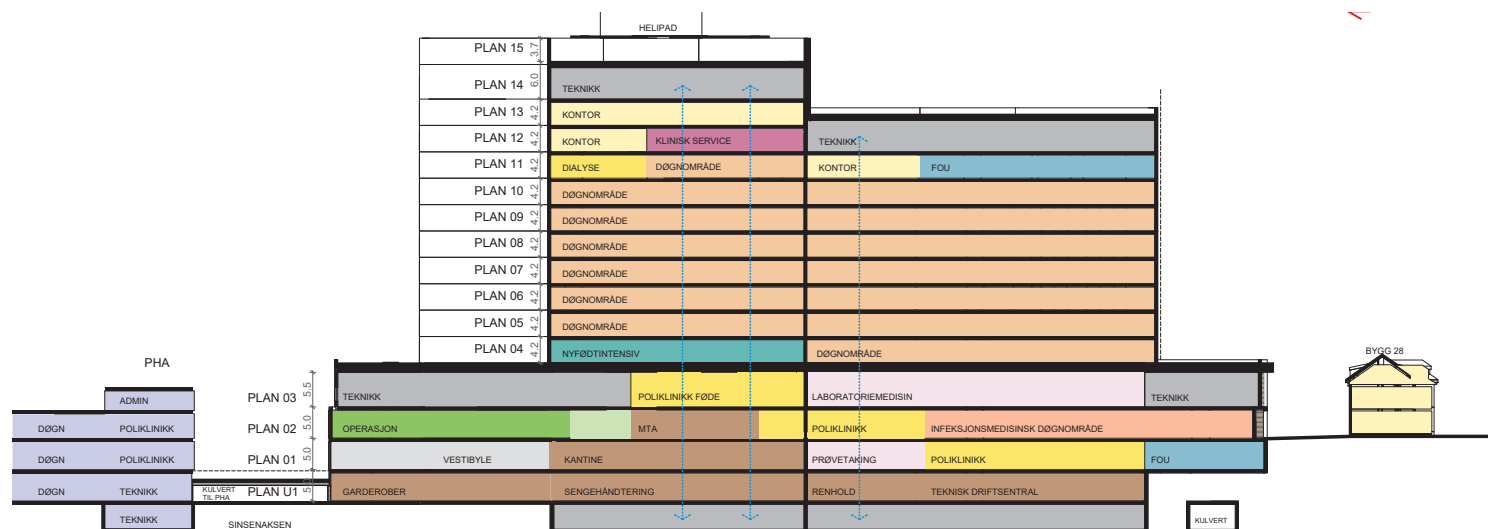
HELIPAD

PLAN 15 3.7
PLAN 14 6.0 TEKNIKK
PLAN 13 4.2 KONTOR
PLAN 12 4.2 KONTOR KLINISK SERVICE TEKNIKK
PLAN 11 4.2 DIALYSE DØGNOMRÅDE KONTOR FOU
PLAN 10 4.2 DØGNOMRÅDE
PLAN 09 4.2 DØGNOMRÅDE
PLAN 08 4.2 DØGNOMRÅDE
PLAN 07 4.2 DØGNOMRÅDE
PLAN 06 4.2 DØGNOMRÅDE
PLAN 05 4.2 DØGNOMRÅDE
PLAN 04 4.2 NYFØDTINTENSIV DØGNOMRÅDE

PHA

BYGG 28

ADMIN
PLAN 03 5.5 TEKNIKK POLIKLINIKK FØDE LABORATORIEMEDISIN TEKNIKK
DØGN POLIKLINIKK
PLAN 02 5.0 OPERASJON MTA POLIKLINIKK INFEKSJONSMEDISINSK DØGNOMRÅDE
DØGN POLIKLINIKK
PLAN 01 5.0 VESTIBYLE KANTINE PRØVETAKING POLIKLINIKK FOU
DØGN TEKNIKK KULVERT TIL PHA
PLAN U1 5 GARDEROBER SENGEHÅNDTERING RENHOLD TEKNISK DRIFTSENTRAL
TEKNIKK SINSENAKSEN KULVERT